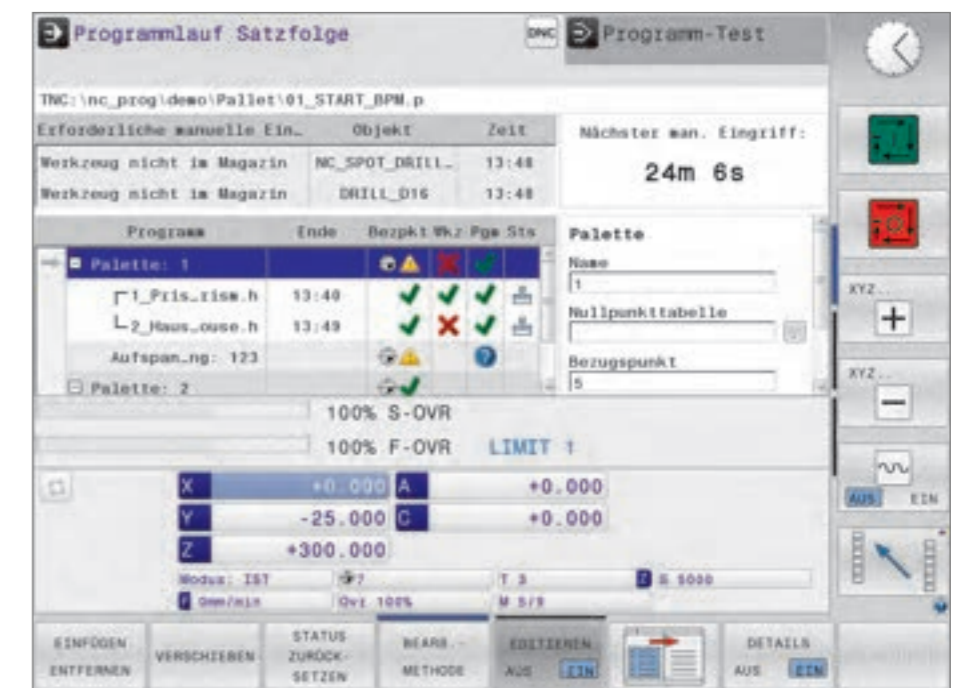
Programmlauf Satzfolge

DNC

Programm-Test

TNC:\nc_prog\demo\Pallet\01_START_BPM.p

| Erforderliche manuelle Ein… | Objekt | Zeit |
|---|---|---|
| Werkzeug nicht im Magazin | NC_SPOT_DRILL… | 13:48 |
| Werkzeug nicht im Magazin | DRILL_D16 | 13:48 |

Nächster man. Eingriff:

24m 6s

| Programm | Ende | Bezpkt | Wkz | Pgm | Sts |
|---|---|---|---|---|---|
| Palette: 1 | | | | | |
| 1_Pris…rism.h | 13:40 | | | | |
| 2_Haus…ouse.h | 13:49 | | | | |
| Aufspan…ng: 123 | | | | | |
| Palette: 2 | | | | | |

Palette

Name

1

Nullpunkttabelle

Bezugspunkt

5

100% S-OVR

100% F-OVR LIMIT 1

X +0.000 A +0.000

Y -25.000 C +0.000

Z +300.000

Modus: IST

7

T 3

S 5000

0mm/min

Ovr 100%

M 5/9

XYZ.. +

XYZ.. −

AUS EIN

EINFÜGEN ENTFERNEN

VERSCHIEBEN

STATUS ZURÜCK-SETZEN

BEARB.-METHODE

EDITIEREN AUS EIN

DETAILS AUS EIN